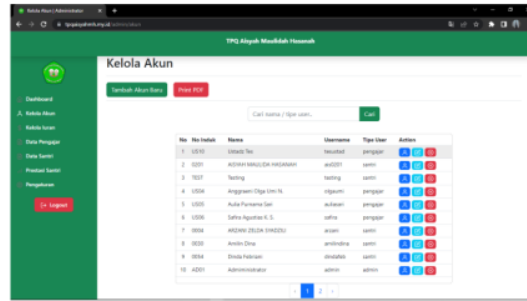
Kelola Akun | Administrator

tpqaisyahmh.my.id/admin/akun

TPQ Aisyah Maulidah Hasanah

Dashboard
Kelola Akun
Kelola Iuran
Data Pengajar
Data Santri
Prestasi Santri
Pengaduan
Logout

Kelola Akun

Tambah Akun Baru
Print PDF

Cari nama / tipe user..
Cari

| No | No Induk | Nama | Username | Tipe User | Action |
|---|---|---|---|---|---|
| 1 | US10 | Ustadz Teo | teoustad | pengajar | |
| 2 | 0201 | AISYAH MAULIDA HASANAH | ais0201 | santri | |
| 3 | T007 | Testing | testing | pengajar | |
| 4 | US04 | Anggraeni Olga Umi N. | olgaumi | pengajar | |
| 5 | US05 | Aulia Purnama Sari | auliasari | pengajar | |
| 6 | US06 | Safira Agustias K. S. | safira | pengajar | |
| 7 | 0004 | ARZANI ZELDA SYAZZILI | arzani | santri | |
| 8 | 0030 | Amilin Dina | amilindina | santri | |
| 9 | 0054 | Dinda Febriani | dindafeb | santri | |
| 10 | AD01 | Administrator | admin | admin | |

1 2